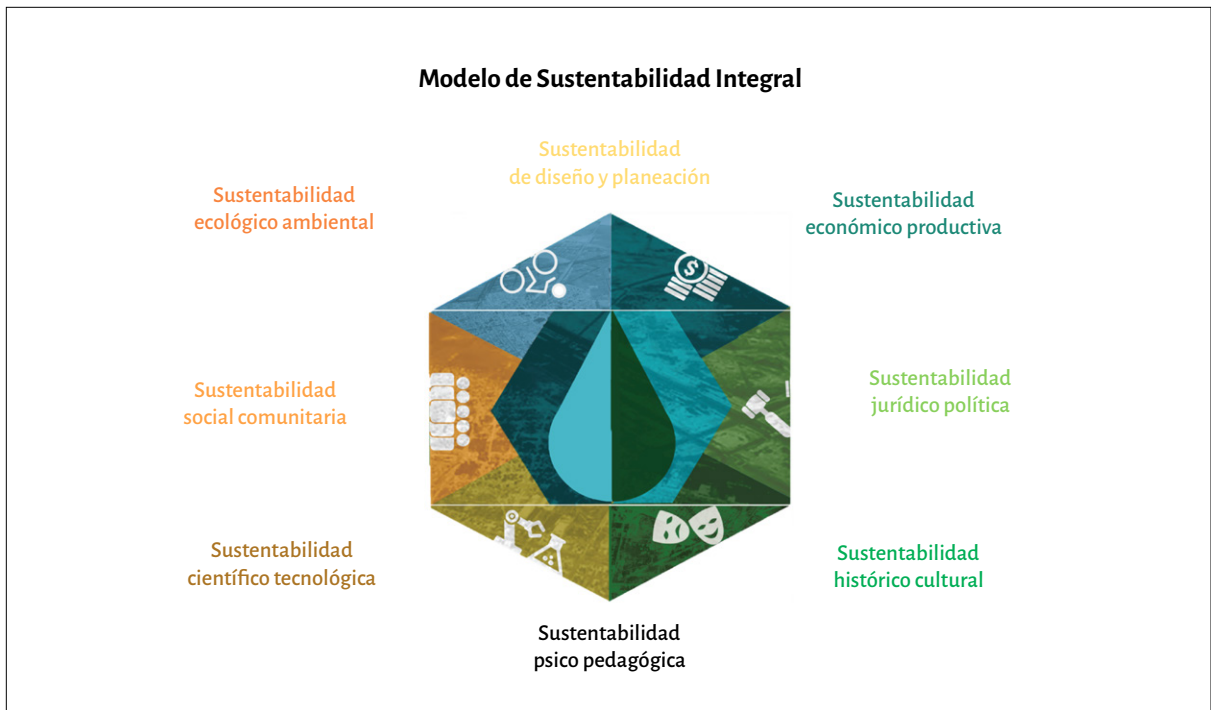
Modelo de Sustentabilidad Integral

Sustentabilidad de diseño y planeación

Sustentabilidad ecológico ambiental

Sustentabilidad económico productiva

Sustentabilidad social comunitaria

Sustentabilidad jurídico política

Sustentabilidad científico tecnológica

Sustentabilidad histórico cultural

Sustentabilidad psico pedagógica